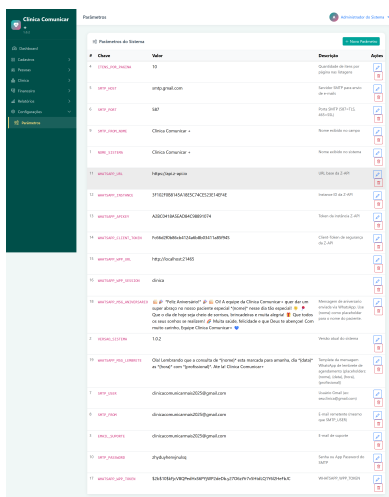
Clinica Comunicar

Parâmetros

Administrador do Sistema

Dashboard
Cadastros
Pessoas
Clínica
Financeiro
Relatórios
Configurações
Parâmetros

Parâmetros do Sistema

+ Novo Parâmetro

| # | Chave | Valor | Descrição | Ações |
|---|---|---|---|---|
| 1 | ITENS_POR_PAGINA | 10 | Quantidade de itens por página nas listagens | |
| 2 | SMTP_HOST | smtp.gmail.com | Servidor SMTP para envio de e-mails | |
| 3 | SMTP_PORT | 587 | Porta SMTP (587=TLS, 465=SSL) | |
| 4 | NOME_SISTEMA | Clinica Comunicar + | Nome exibido no campo | |
| 5 | NOME_SISTEMA | Clinica Comunicar + | Nome exibido no sistema | |
| 6 | WHATSAPP_URL | https://zapi.e-api.io | URL base da Z-API | |
| 7 | WHATSAPP_INSTANCE | 3E1029BB8145A1BE5C74CE523E14EF4E | Instance ID da Z-API | |
| 8 | WHATSAPP_TOKEN | A2BC3418A5EADB4C5B801074 | Token da instância Z-API | |
| 9 | WHATSAPP_CLIENT_TOKEN | Fe6bd2f06b6cb4124a8b4b0347 1a8f0945 | Client-Token de segurança da Z-API | |
| 10 | WHATSAPP_APP_URL | http://localhost:27465 | | |
| 11 | WHATSAPP_APP_SESSION | clinica | | |
| 12 | WHATSAPP_MSG_ANIVERSARIO | 🎉 "Feliz Aniversário!" 🎂 Olá A equipe da Clínica Comunicar + quer dar um super abraço no nosso paciente especial "{nome}" nesse dia tão especial! 🎁 Que o dia de hoje seja cheio de carinho, brincadeiras e muita alegria! 🎈 Que todos os seus sonhos se realizem! 🎉 Muita saúde, felicidade e que Deus te abençoe! Com muito carinho, Equipe Clinica Comunicar+ 💖 | Mensagem de aniversário enviada via WhatsApp. Use {nome} como placeholder para o nome do paciente. | |
| 13 | VERSAO_SISTEMA | 1.0.2 | Versão atual do sistema | |
| 14 | WHATSAPP_MSG_LEMBRETE | Olá! Lembrando que a consulta de *{nome}* está marcada para amanhã, dia *{data}* as *{hora}* com *{profissional}*. Até lá! Clínica Comunicar+ | Template da mensagem WhatsApp de lembrete de agendamentos (placeholders: {nome}, {data}, {hora}, {profissional}) | |
| 15 | SMTP_USER | clinicacomunicarmais2025@gmail.com | Usuário (Email) para envio de e-mails (SMTP) | |
| 16 | SMTP_FROM | clinicacomunicarmais2025@gmail.com | E-mail remetente (mesmo que SMTP_USER) | |
| 17 | EMAIL_SUPORTE | clinicacomunicarmais2025@gmail.com | E-mail de suporte | |
| 18 | SMTP_PASSWORD | 2fydtuyhrmjlnxlq | Senha ou App Password do SMTP | |
| 19 | WHATSAPP_APP_TOKEN | $2b$10$kFy1WQPmDhrNRP3jWPOdeDkyU7Gka9V7xEHkEsQ7NGHeFkJE | WHATSAPP_APP_TOKEN | |